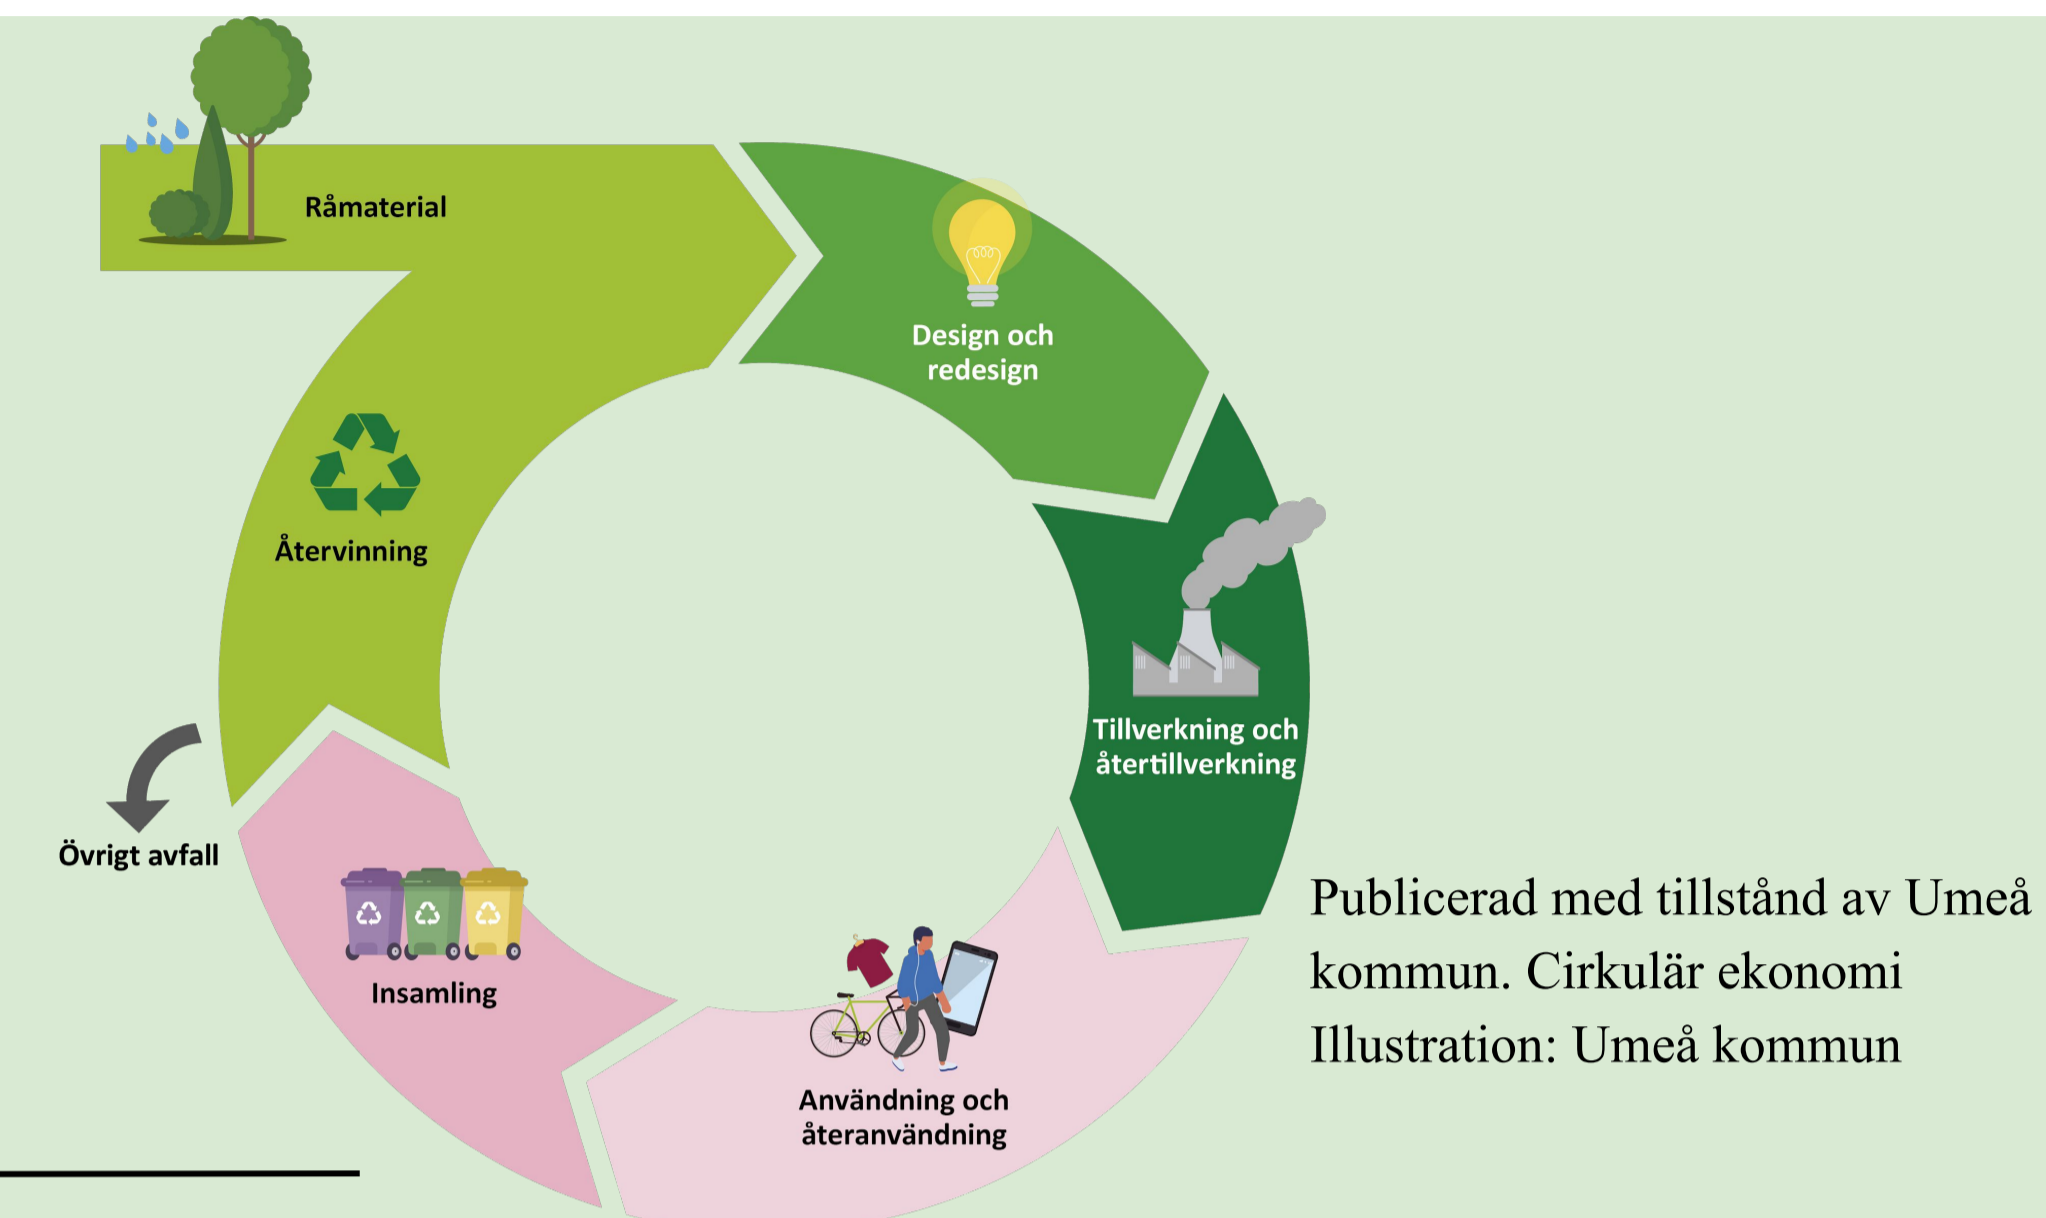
Råmaterial

Design och redesign

Tillverkning och återtillverkning

Användning och återanvändning

Insamling

Återvinning

Övrigt avfall

Publicerad med tillstånd av Umeå kommun. Cirkulär ekonomi Illustration: Umeå kommun